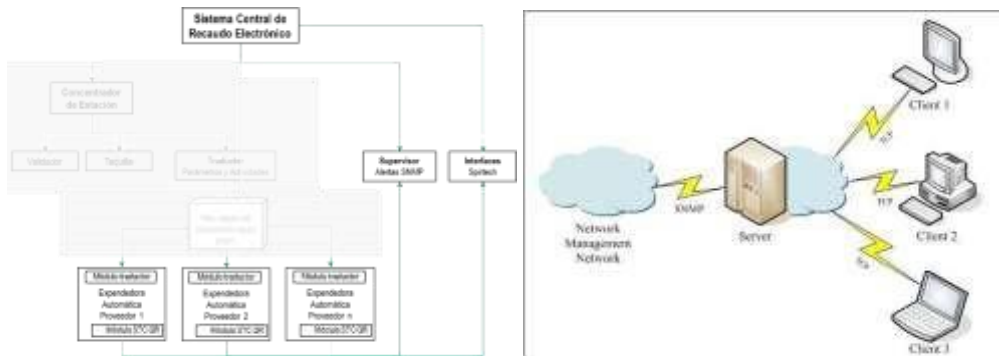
Sistema Central de Recaudo Electrónico

Concentrador de Estación

Validador

Taquilla

Traductor Parámetros y Actividades

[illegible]

Supervisor Alertas SNMP

Interfaces Spritech

Módulo traductor

Expendedora Automática Proveedor 1

Módulo DTC QR

Módulo traductor

Expendedora Automática Proveedor 2

Módulo DTC QR

Módulo traductor

Expendedora Automática Proveedor n

Módulo DTC QR

Network Management Network

SNMP

Server

Client 1

Client 2

Client 3

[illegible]

TCP

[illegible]